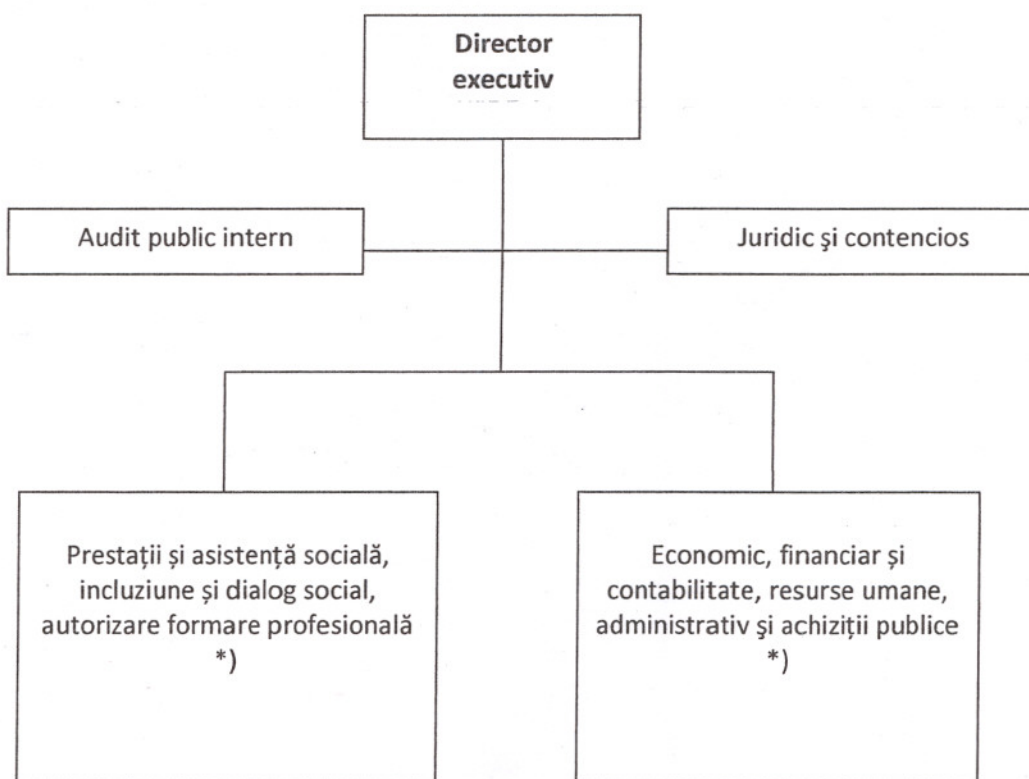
Director executiv

Audit public intern

Juridic şi contencios

Prestații și asistență socială, incluziune și dialog social, autorizare formare profesională *)

Economic, financiar şi contabilitate, resurse umane, administrativ şi achiziții publice *)